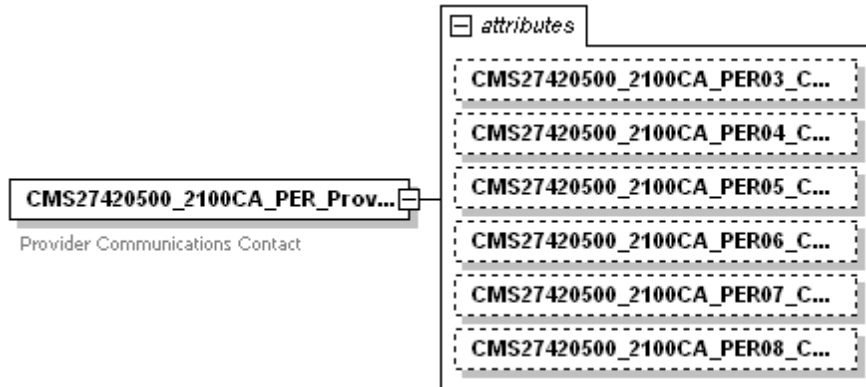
CMS27420500_2100CA_PER_Prov...

Provider Communications Contact

attributes

CMS27420500_2100CA_PER03_C...

CMS27420500_2100CA_PER04_C...

CMS27420500_2100CA_PER05_C...

CMS27420500_2100CA_PER06_C...

CMS27420500_2100CA_PER07_C...

CMS27420500_2100CA_PER08_C...